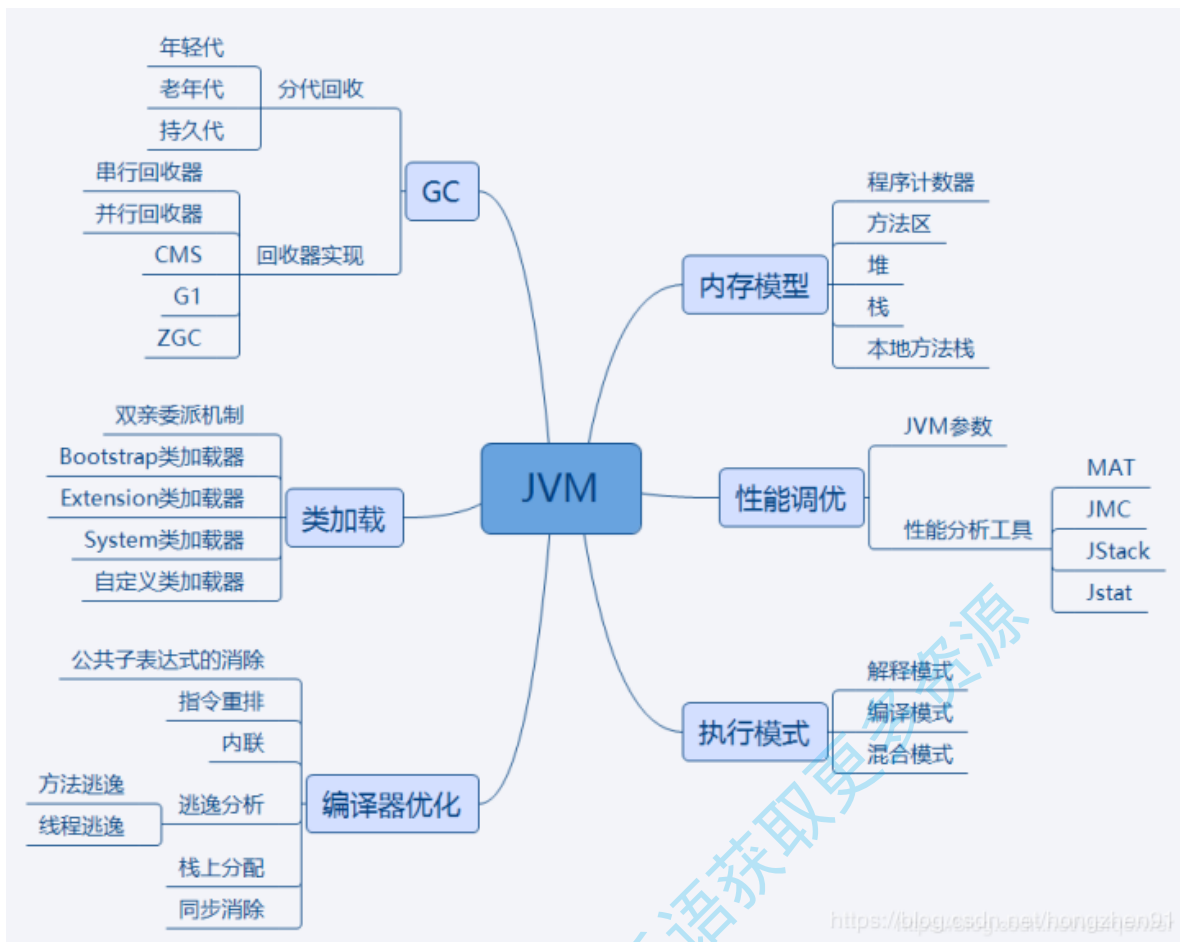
年轻代
老年代
持久代
分代回收
串行回收器
并行回收器
CMS
G1
ZGC
回收器实现
GC

程序计数器
方法区
堆
栈
本地方法栈
内存模型

双亲委派机制
Bootstrap类加载器
Extension类加载器
System类加载器
自定义类加载器
类加载

JVM

JVM参数
性能分析工具
MAT
JMC
JStack
Jstat
性能调优

公共子表达式的消除
指令重排
内联
方法逃逸
线程逃逸
逃逸分析
栈上分配
同步消除
编译器优化

解释模式
编译模式
混合模式
执行模式

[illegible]语获取更多资源
https://blog.csdn.net/hongzhen91